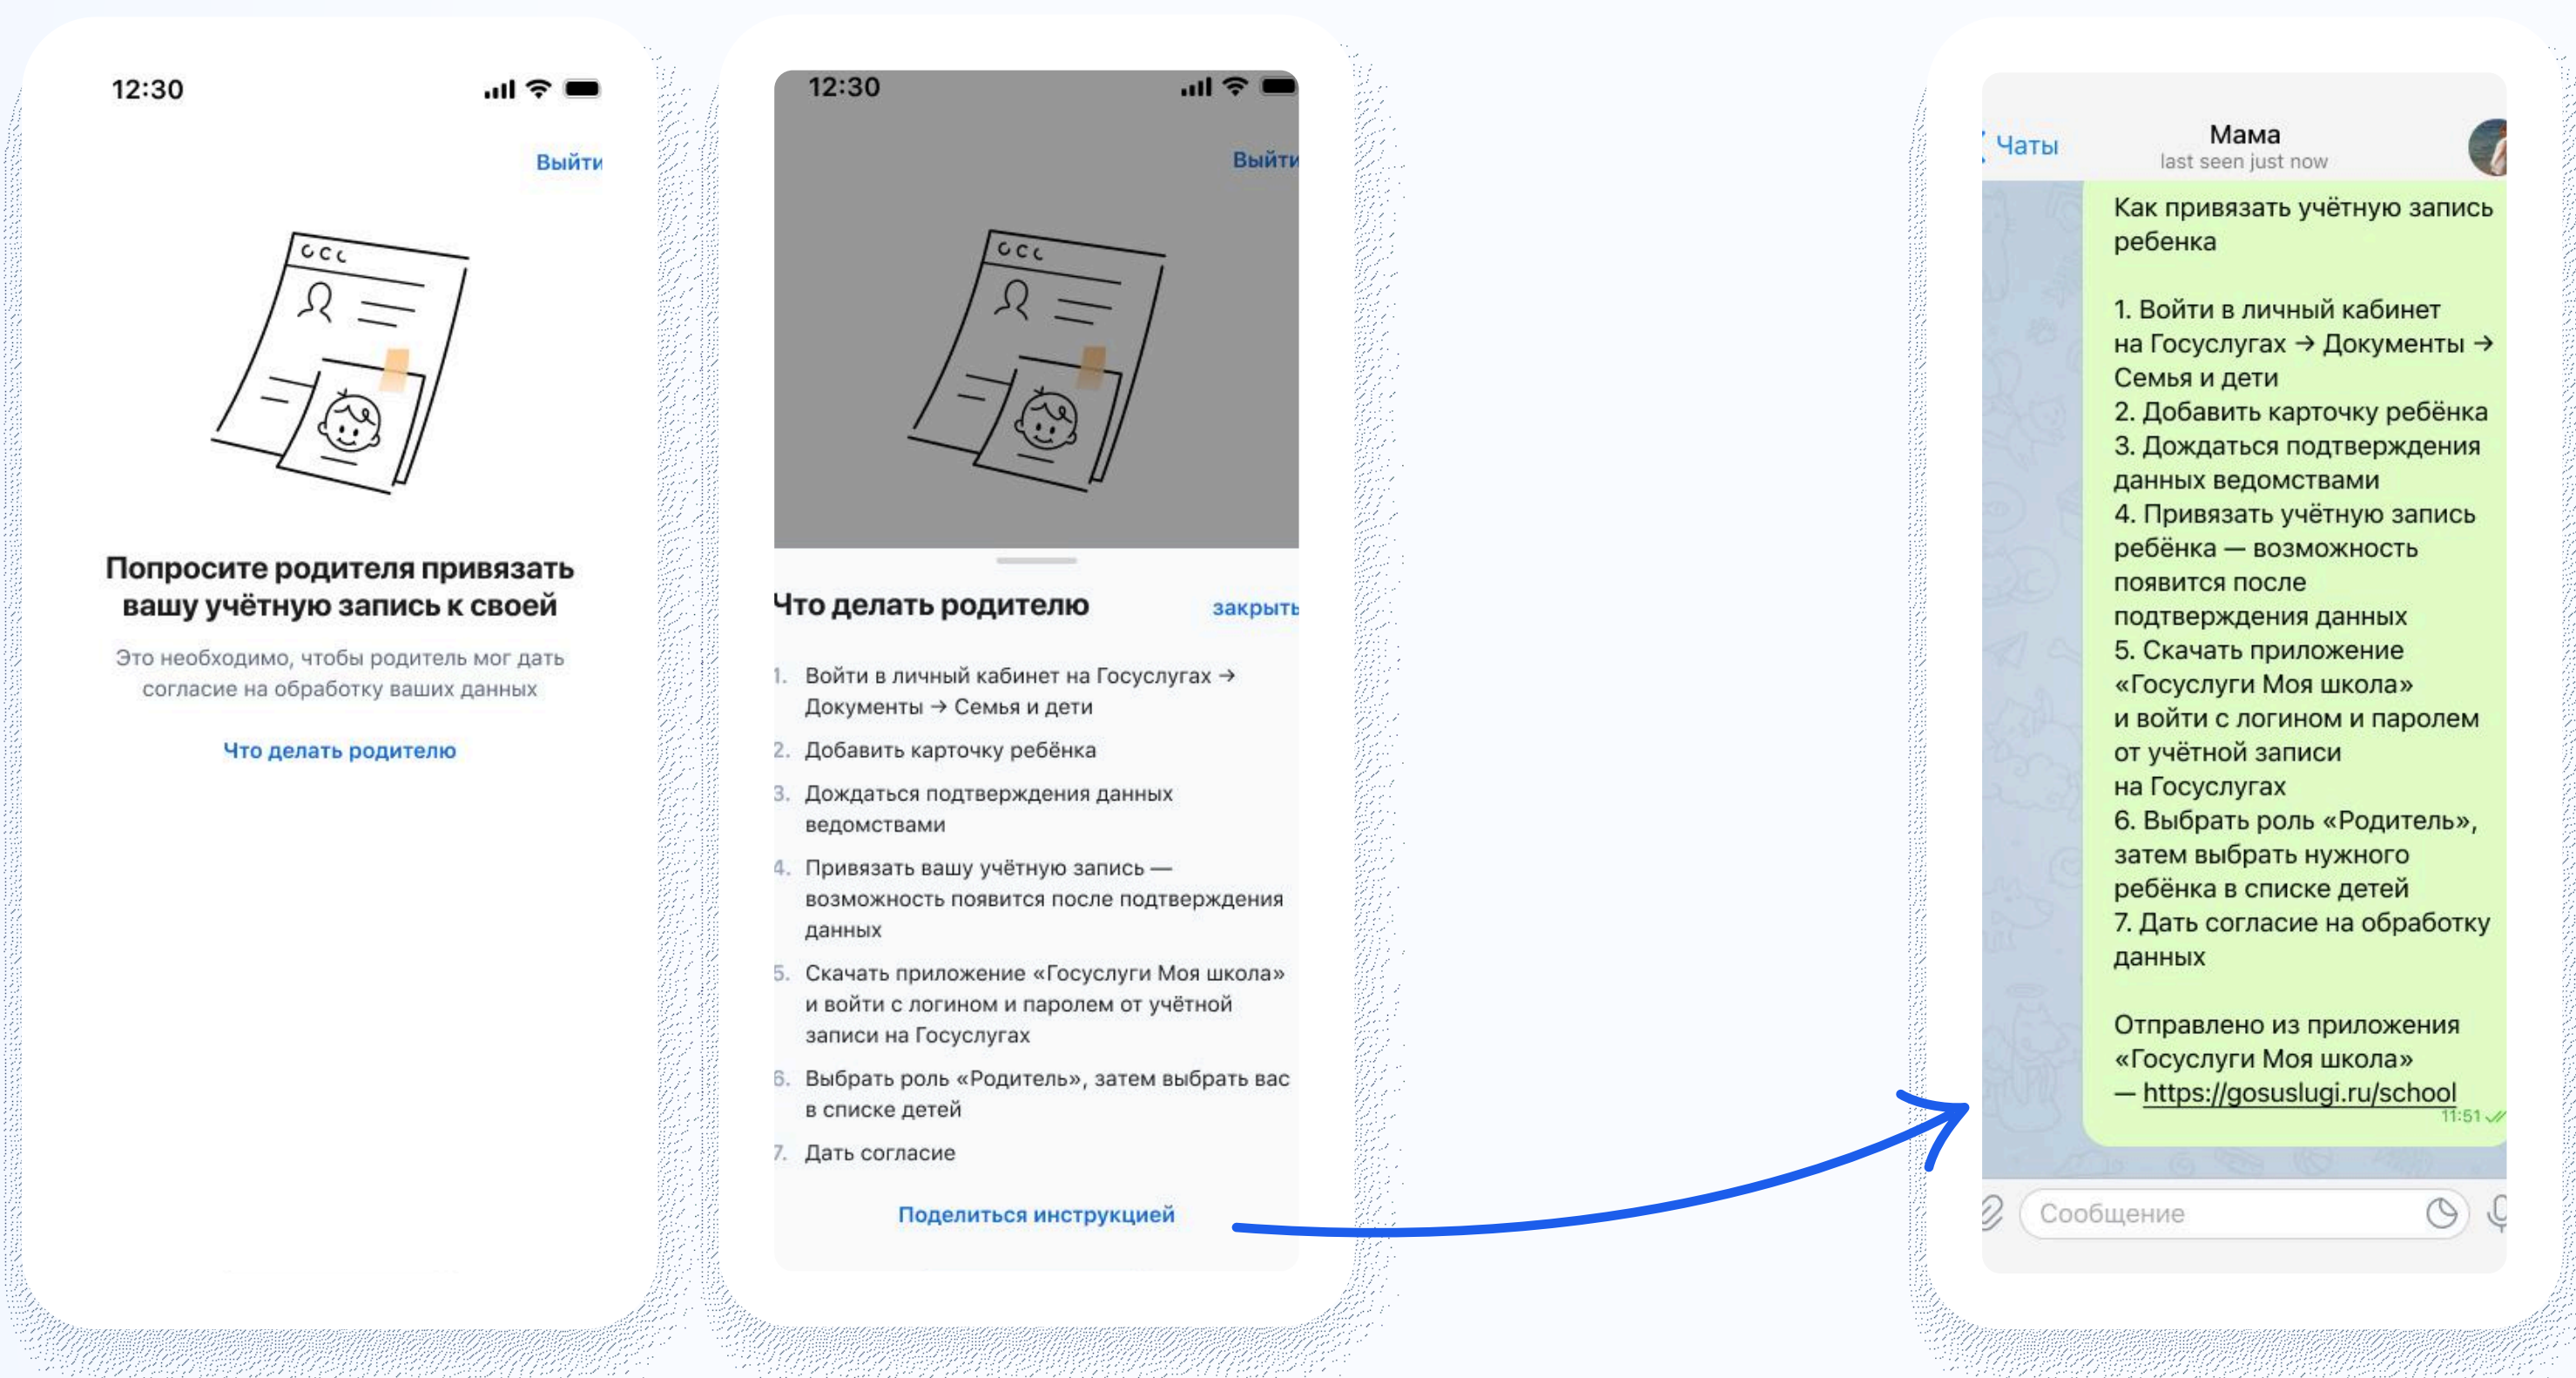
12:30

Выйти

Попросите родителя привязать вашу учётную запись к своей

Это необходимо, чтобы родитель мог дать согласие на обработку ваших данных

Что делать родителю

12:30

Выйти

Что делать родителю

закрыть

1. Войти в личный кабинет на Госуслугах → Документы → Семья и дети
2. Добавить карточку ребёнка
3. Дождаться подтверждения данных ведомствами
4. Привязать вашу учётную запись — возможность появится после подтверждения данных
5. Скачать приложение «Госуслуги Моя школа» и войти с логином и паролем от учётной записи на Госуслугах
6. Выбрать роль «Родитель», затем выбрать вас в списке детей
7. Дать согласие

Поделиться инструкцией

Чаты

Мама
last seen just now

Как привязать учётную запись ребенка

1. Войти в личный кабинет на Госуслугах → Документы → Семья и дети
2. Добавить карточку ребёнка
3. Дождаться подтверждения данных ведомствами
4. Привязать учётную запись ребёнка — возможность появится после подтверждения данных
5. Скачать приложение «Госуслуги Моя школа» и войти с логином и паролем от учётной записи на Госуслугах
6. Выбрать роль «Родитель», затем выбрать нужного ребёнка в списке детей
7. Дать согласие на обработку данных

Отправлено из приложения «Госуслуги Моя школа» — https://gosuslugi.ru/school

11:51

Сообщение